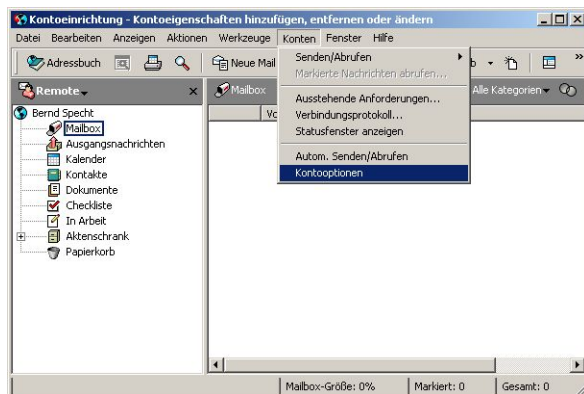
Kontoeinrichtung - Kontoeigenschaften hinzufügen, entfernen oder ändern

Datei Bearbeiten Anzeigen Aktionen Werkzeuge Konten Fenster Hilfe

Adressbuch

Neue Mail

Remote

Mailbox

Vo

Alle Kategorien

Bernd Specht
Mailbox
Ausgangsnachrichten
Kalender
Kontakte
Dokumente
Checkliste
In Arbeit
Aktenschrank
Papierkorb

Senden/Abrufen
Markierte Nachrichten abrufen...
Ausstehende Anforderungen...
Verbindungsprotokoll...
Statusfenster anzeigen
Autom. Senden/Abrufen
Kontooptionen

Mailbox-Größe: 0%
Markiert: 0
Gesamt: 0